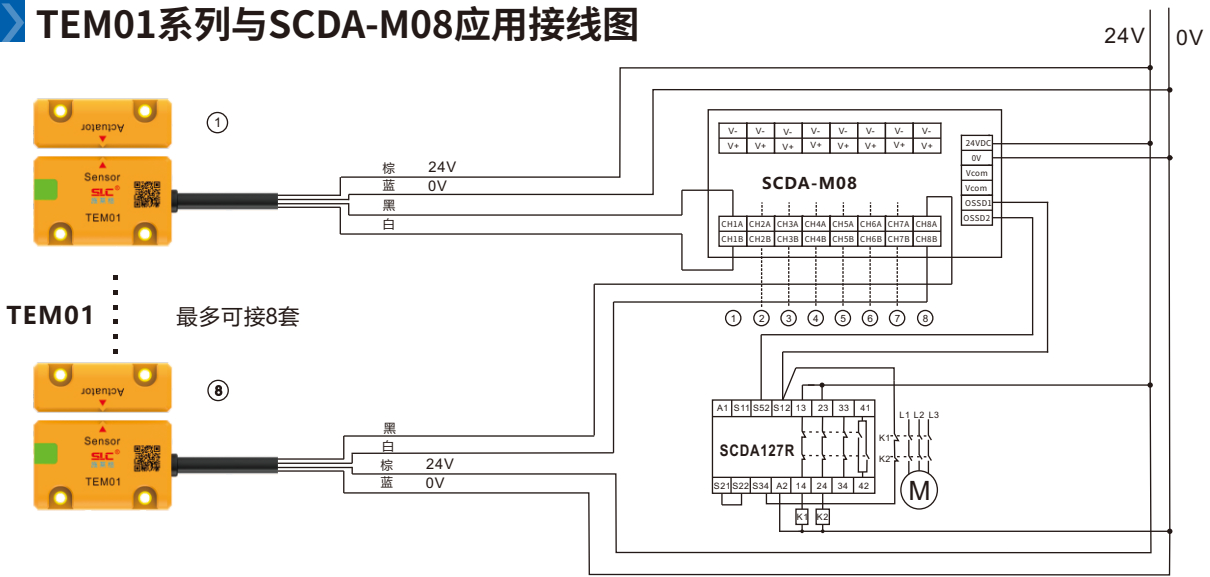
TEM01系列与SCDA-M08应用接线图

24V
0V

Actuator
Sensor
SLC
TEM01
①

棕 24V
蓝 0V
黑
白

| V- | V- | V- | V- | V- | V- | V- | V- |
|---|---|---|---|---|---|---|---|
| V+ | V+ | V+ | V+ | V+ | V+ | V+ | V+ |

SCDA-M08

| CH1A | CH2A | CH3A | CH4A | CH5A | CH6A | CH7A | CH8A |
|---|---|---|---|---|---|---|---|
| CH1B | CH2B | CH3B | CH4B | CH5B | CH6B | CH7B | CH8B |

24VDC
0V
Vcom
Vcom
OSSD1
OSSD2

① ② ③ ④ ⑤ ⑥ ⑦ ⑧

TEM01
最多可接8套

Actuator
Sensor
SLC
TEM01
⑧

黑
白
棕 24V
蓝 0V

| A1 | S11 | S52 | S12 | 13 | 23 | 33 | 41 |
|---|---|---|---|---|---|---|---|

SCDA127R

| S21 | S22 | S34 | A2 | 14 | 24 | 34 | 42 |
|---|---|---|---|---|---|---|---|

K1
K2
L1 L2 L3
K1
K2
M